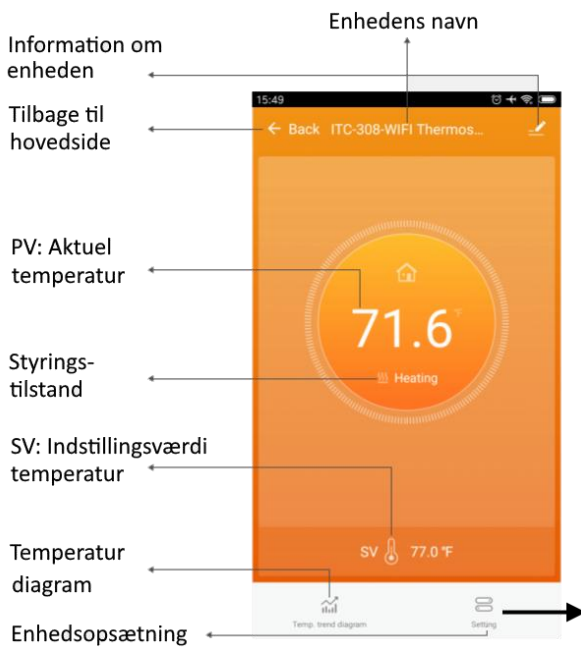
Enhedens navn

Information om enheden

Tilbage til hovedside

15:49

← Back ITC-308-WIFI Thermos...

PV: Aktuel temperatur

71.6 °F

Styrings-tilstand

Heating

SV: Indstillingsværdi temperatur

SV 77.0 °F

Temperatur diagram

Temp. trend diagram

Setting

Enhedsopsætning